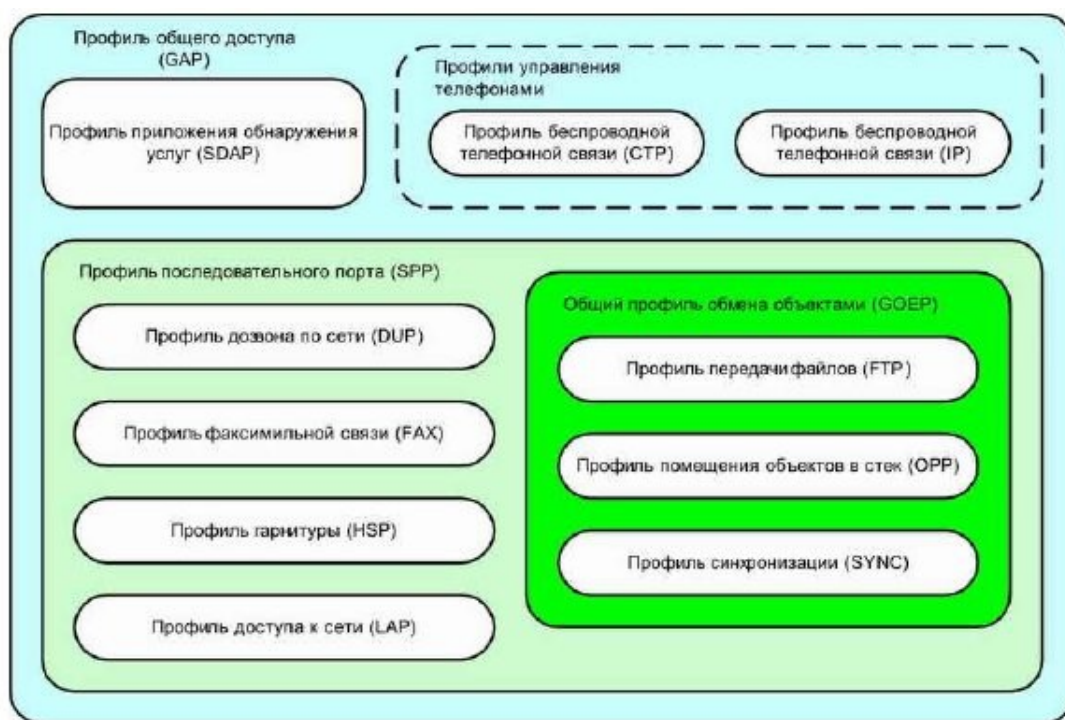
Профиль общего доступа (GAP)

Профиль приложения обнаружения услуг (SDAP)

Профили управления телефонами

Профиль беспроводной телефонной связи (CTP)

Профиль беспроводной телефонной связи (IP)

Профиль последовательного порта (SPP)

Профиль дозвона по сети (DUP)

Профиль факсимильной связи (FAX)

Профиль гарнитуры (HSP)

Профиль доступа к сети (LAP)

Общий профиль обмена объектами (GOEP)

Профиль передачи файлов (FTP)

Профиль помещения объектов в стек (OPP)

Профиль синхронизации (SYNC)